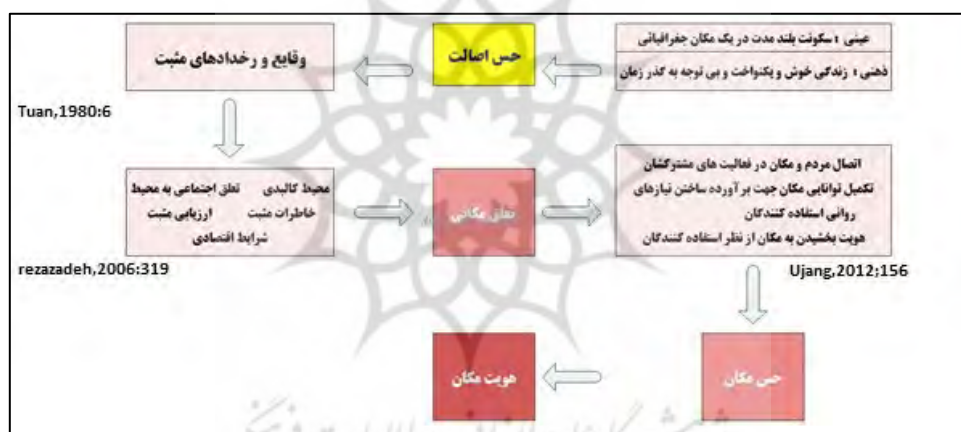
عینی : سکونت بلند مدت در یک مکان جغرافیایی
ذهنی : زندگی خوش و یکنواخت و بی توجه به گذر زمان

حس اصالت

وقایع و رخدادهای مثبت

Tuan,1980:6

اتصال مردم و مکان در فعالیت های مشترکشان
تکمیل توانایی مکان جهت بر آورده ساختن نیازهای روانی استفاده کنندگان
هویت بخشیدن به مکان از نظر استفاده کنندگان

تعلق مکانی

محیط کالبدی تعلق اجتماعی به محیط
خاطرات مثبت ارزیابی مثبت
شرایط اقتصادی

rezazadeh,2006:319

Ujang,2012;156

حس مکان

هویت مکان